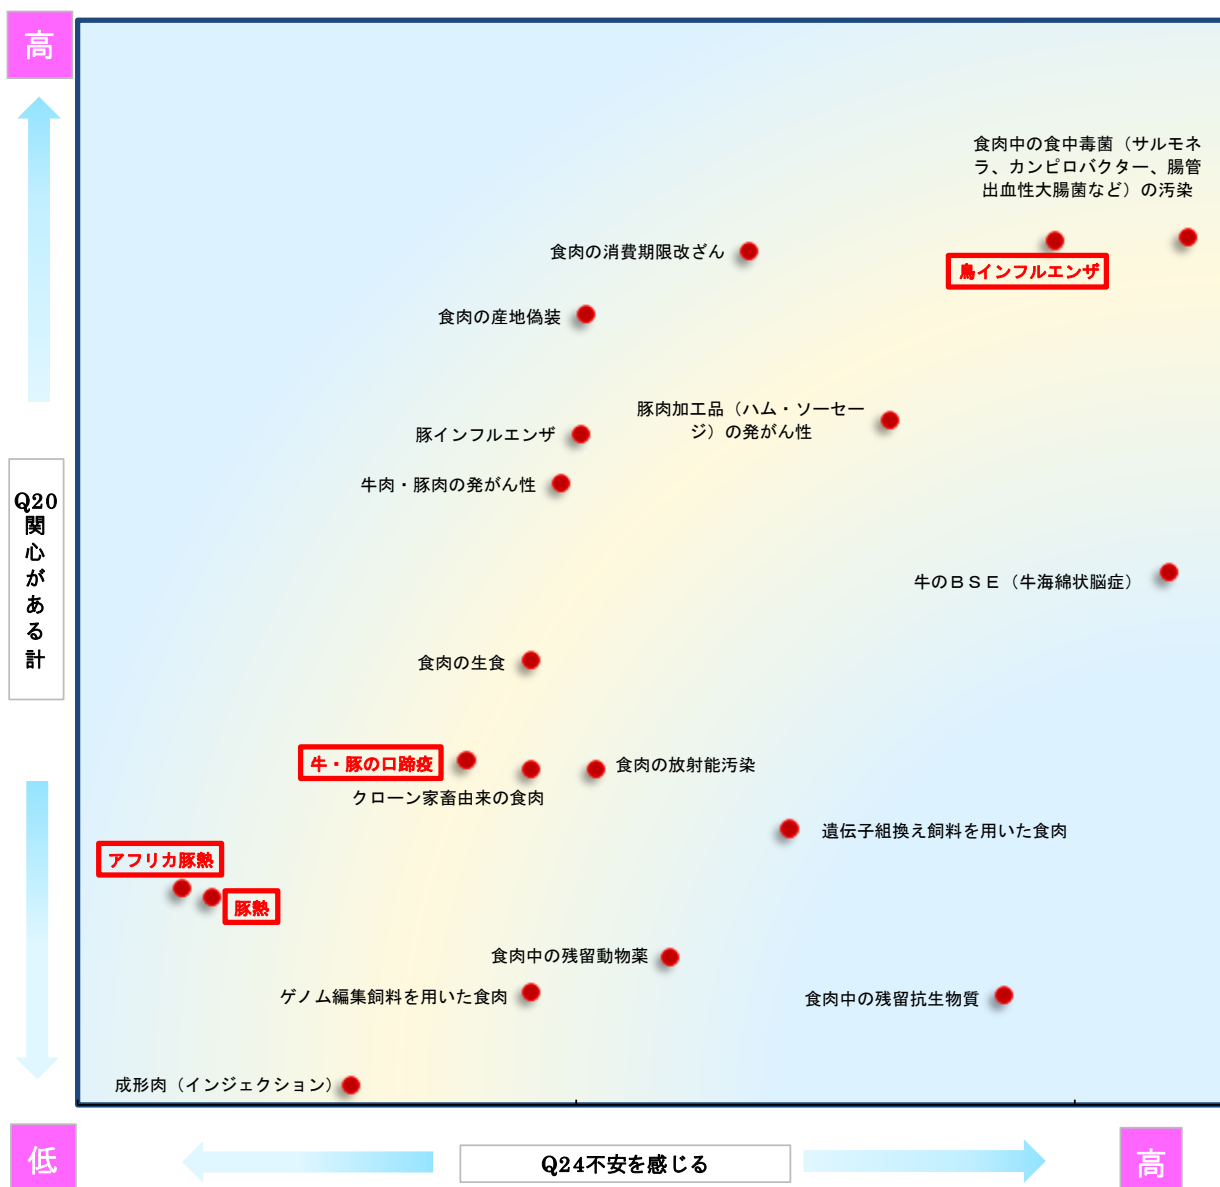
高

Q20関心がある計

低

食肉中の食中毒菌（サルモネラ、カンピロバクター、腸管出血性大腸菌など）の汚染

鳥インフルエンザ

食肉の消費期限改ざん

食肉の産地偽装

豚肉加工品（ハム・ソーセージ）の発がん性

豚インフルエンザ

牛肉・豚肉の発がん性

牛のＢＳＥ（牛海綿状脳症）

食肉の生食

牛・豚の口蹄疫

食肉の放射能汚染

クローン家畜由来の食肉

遺伝子組換え飼料を用いた食肉

アフリカ豚熱

豚熱

食肉中の残留動物薬

ゲノム編集飼料を用いた食肉

食肉中の残留抗生物質

成形肉（インジェクション）

低

Q24不安を感じる

高